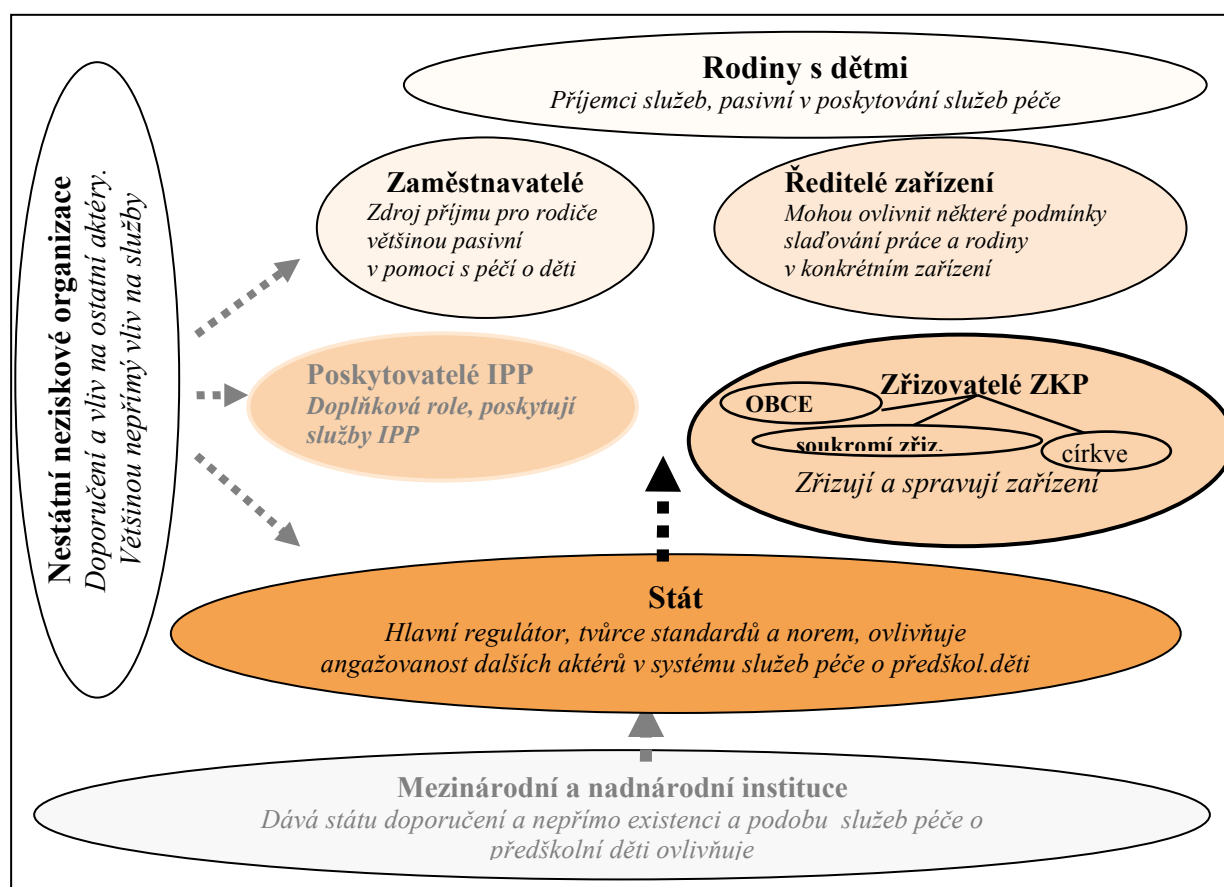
Rodiny s dětmi
Příjemci služeb, pasivní v poskytování služeb péče

Nestátní neziskové organizace
Doporučení a vliv na ostatní aktéry.
Většinou nepřímý vliv na služby

Zaměstnavatelé
Zdroj příjmu pro rodiče většinou pasivní v pomoci s péčí o děti

Ředitelé zařízení
Mohou ovlivnit některé podmínky slaďování práce a rodiny v konkrétním zařízení

Poskytovatelé IPP
Doplňková role, poskytují služby IPP

Zřizovatelé ZKP
OBCE
soukromí zřiz.
církve
Zřizují a spravují zařízení

Stát
Hlavní regulátor, tvůrce standardů a norem, ovlivňuje angažovanost dalších aktérů v systému služeb péče o předškol.děti

Mezinárodní a nadnárodní instituce
Dává státu doporučení a nepřímo existenci a podobu služeb péče o předškolní děti ovlivňuje